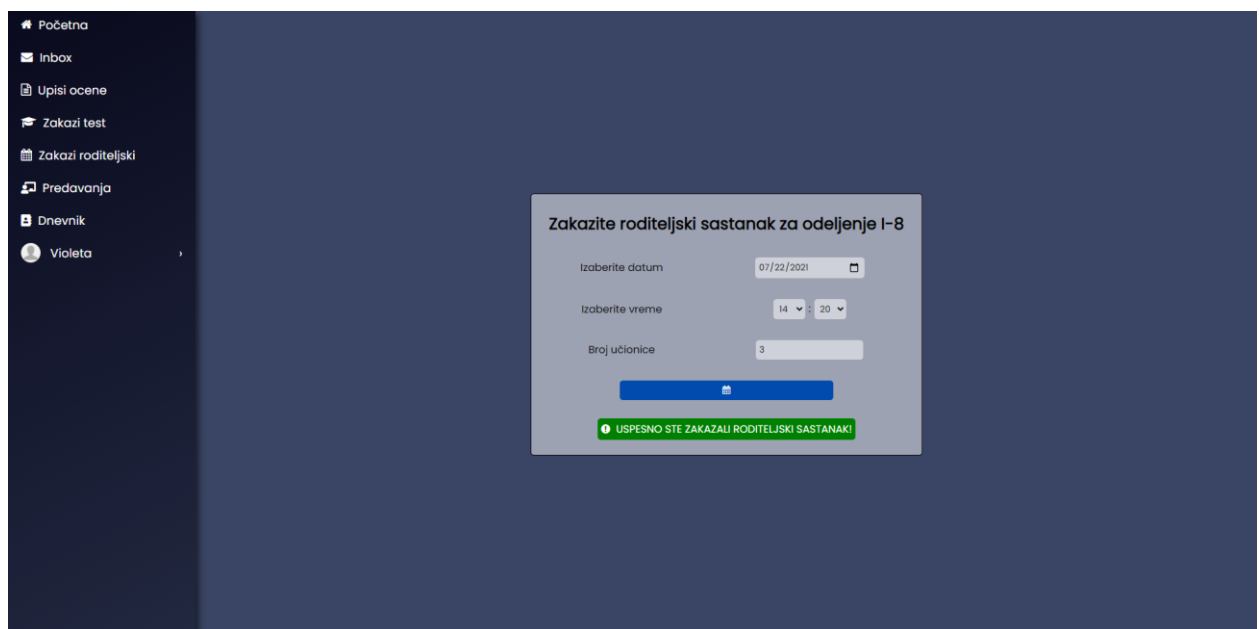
Početna
Inbox
Upisi ocene
Zakazi test
Zakazi roditeljski
Predavanja
Dnevnik
Violeta

Zakazite roditeljski sastanak za odeljenje I-8

Izaberite datum 07/22/2021

Izaberite vreme 14 : 20

Broj učionice 3

USPESNO STE ZAKAZALI RODITELJSKI SASTANAK!